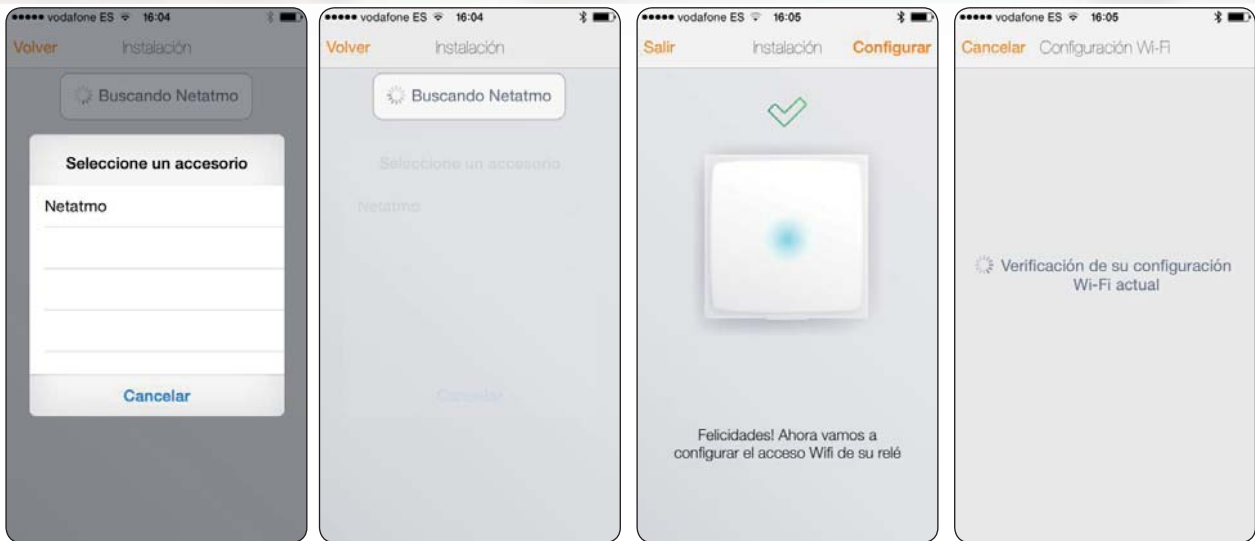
vodafone ES 16:04

Volver Instalación

Buscando Netatmo

Seleccione un accesorio

Netatmo

Cancelar

vodafone ES 16:04

Volver Instalación

Buscando Netatmo

Seleccione un accesorio

Netatmo

Cancelar

vodafone ES 16:05

Salir Instalación Configurar

Felicidades! Ahora vamos a configurar el acceso Wifi de su relé

vodafone ES 16:05

Cancelar Configuración Wi-Fi

Verificación de su configuración Wi-Fi actual